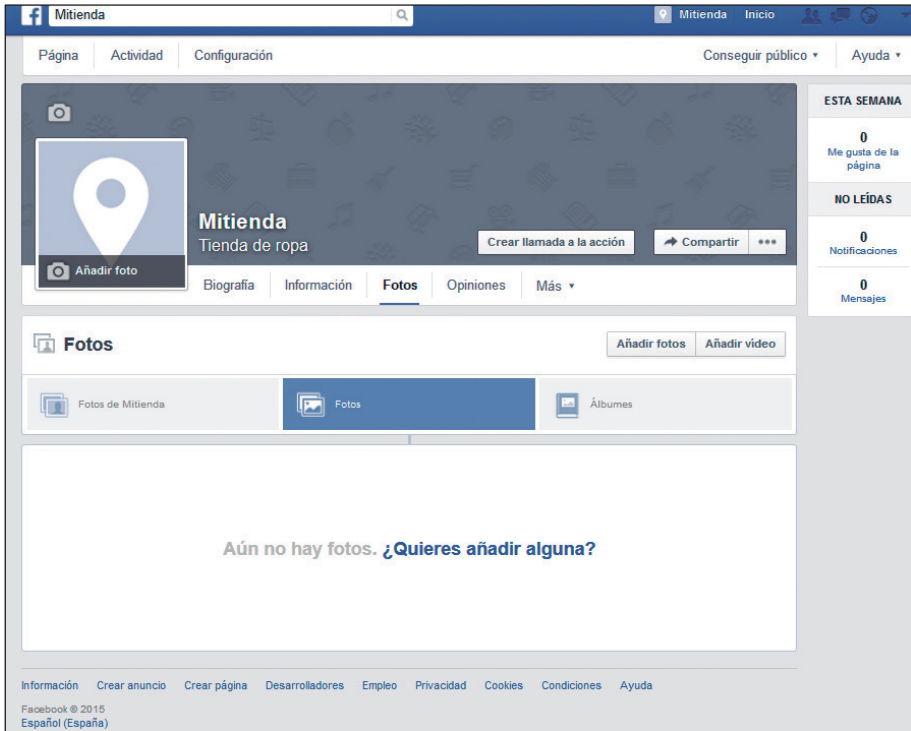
Mitienda

Mitienda Inicio

Página Actividad Configuración

Conseguir público ▾ Ayuda ▾

Mitienda
Tienda de ropa

Añadir foto

Crear llamada a la acción

Compartir

Biografía Información Fotos Opiniones Más ▾

ESTA SEMANA

0
Me gusta de la página

NO LEÍDAS

0
Notificaciones

0
Mensajes

Fotos

Añadir fotos Añadir vídeo

Fotos de Mitienda

Fotos

Álbumes

Aún no hay fotos. ¿Quieres añadir alguna?

Información Crear anuncio Crear página Desarrolladores Empleo Privacidad Cookies Condiciones Ayuda

Facebook © 2015
Español (España)